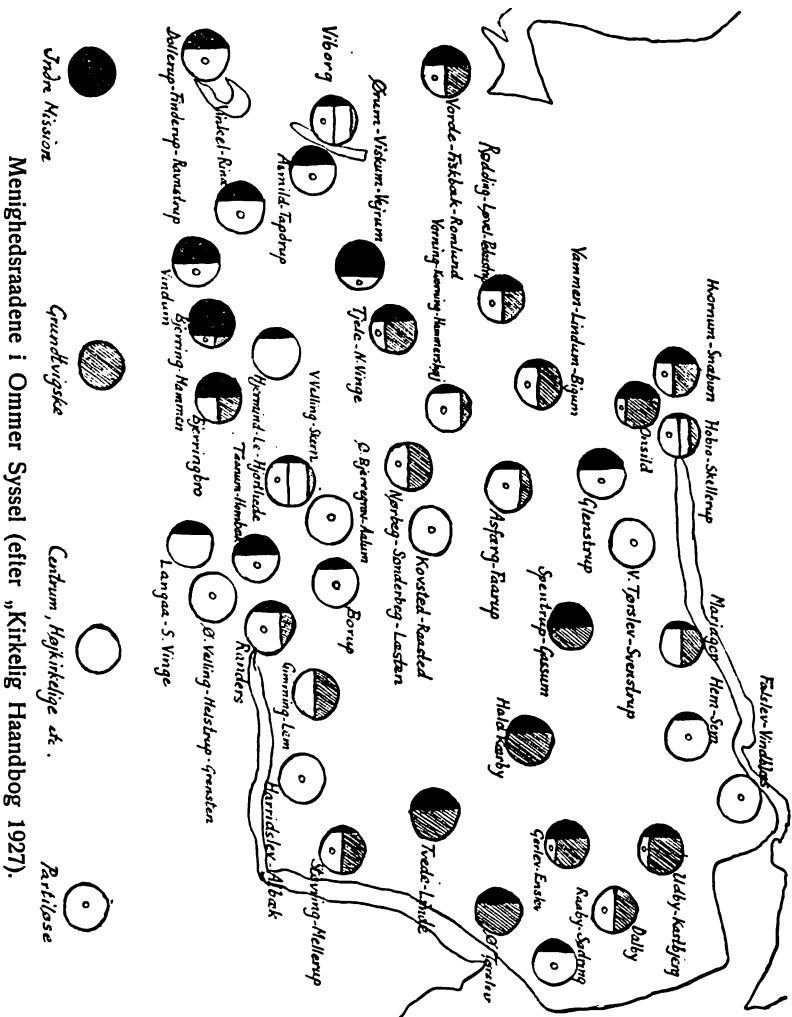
Menighedsraadene i Ommer Syssel (efter „Kirkelig Haandbog 1927).

Indre Mission

Grundtvigske

Centrum, Højkirkelige o. lign.

Partiløse

Viborg

Dollerup-Finderup-Ravnstrup

Vinkel-Rindsholm

Vorde-Fiskbæk-Romlund

Ørum-Viskum-Vejrum

Aasmild-Tapdrup

Rødding-Løvel-Pederstrup

Vindum

Vorning-Kvorning-Hammershøj

Tjele-N. Vinge

Bjerring-Hammen

Vammen-Lindum-Bigum

Hvornum-Snabum

Hobro-Skellerup

Onsild

Ulbjerg-Skals

V. Velling-Skern

Ø. Bjerregrav-Aalum

Ufsmund-Le-Hjortlunde

Taarum-Hvidbjerg

Bjerringbro

Asferg-Taarup

Glenstrup

Nørbæk-Sønderbæk-Lasten

Kovsted-Raasted

V. Tørslev-Svenstrup

Spentrup-Gassum

Borup

Langaa-S. Vinge

Ø. Velling-Halstrup-Grensten

Randers

Gimming-Lem

Mariager

Hem-Sem

Falslev-Vindblæs

Haldt-Kærby

Harridslev-Albæk

Tvede-Lyngå

Udby-Kastbjerg

Gerlev-Enslev

Dalby

Raaby-Sødring

Støvring-Mellerup

Ø. Tørslev